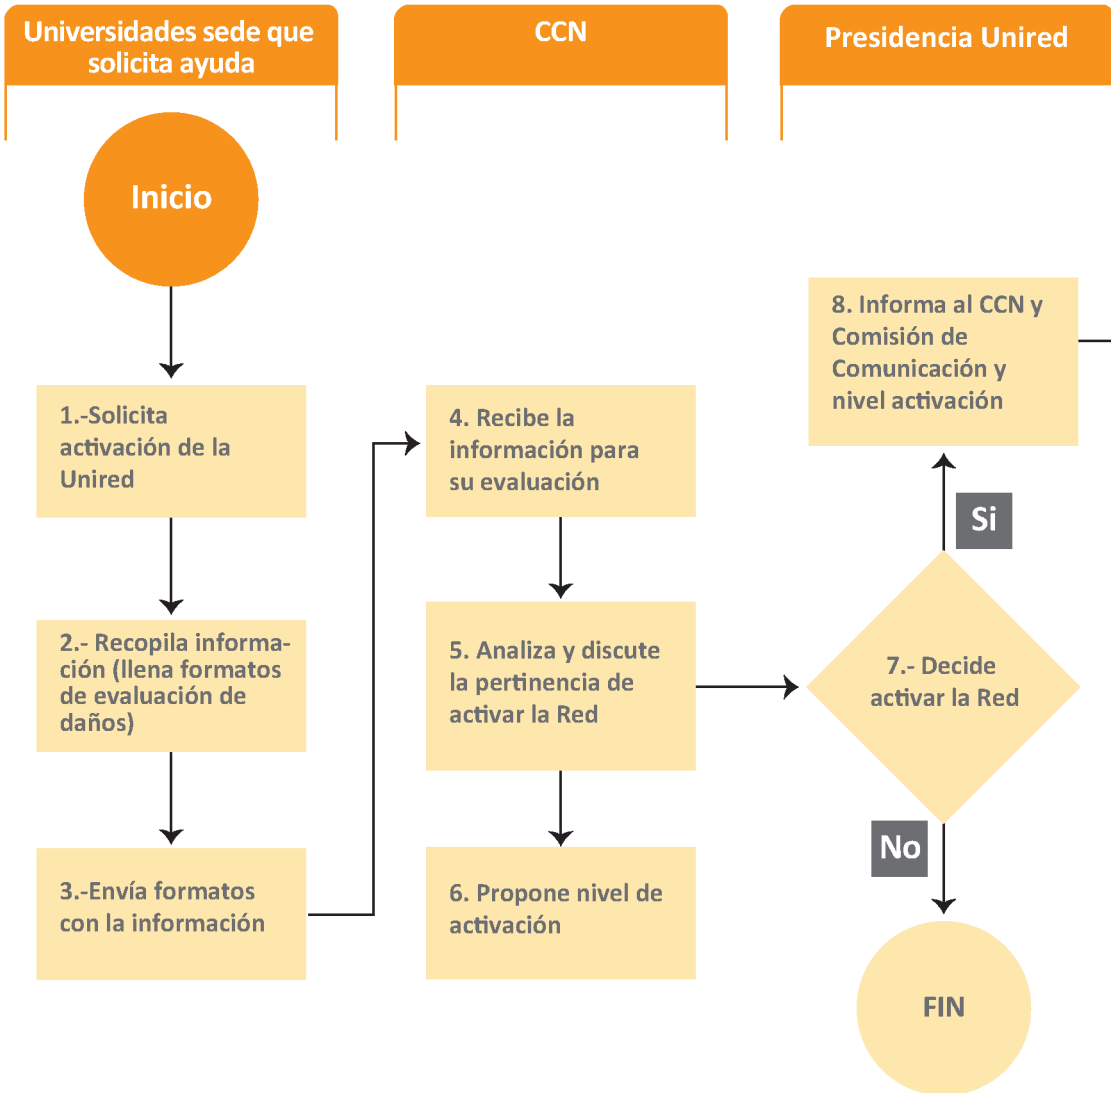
Universidades sede que solicita ayuda

CCN

Presidencia Unired

Inicio

1.-Solicita activación de la Unired

2.- Recopila información (llena formatos de evaluación de daños)

3.-Envía formatos con la información

4. Recibe la información para su evaluación

5. Analiza y discute la pertinencia de activar la Red

6. Propone nivel de activación

8. Informa al CCN y Comisión de Comunicación y nivel activación

Si

7.- Decide activar la Red

No

FIN